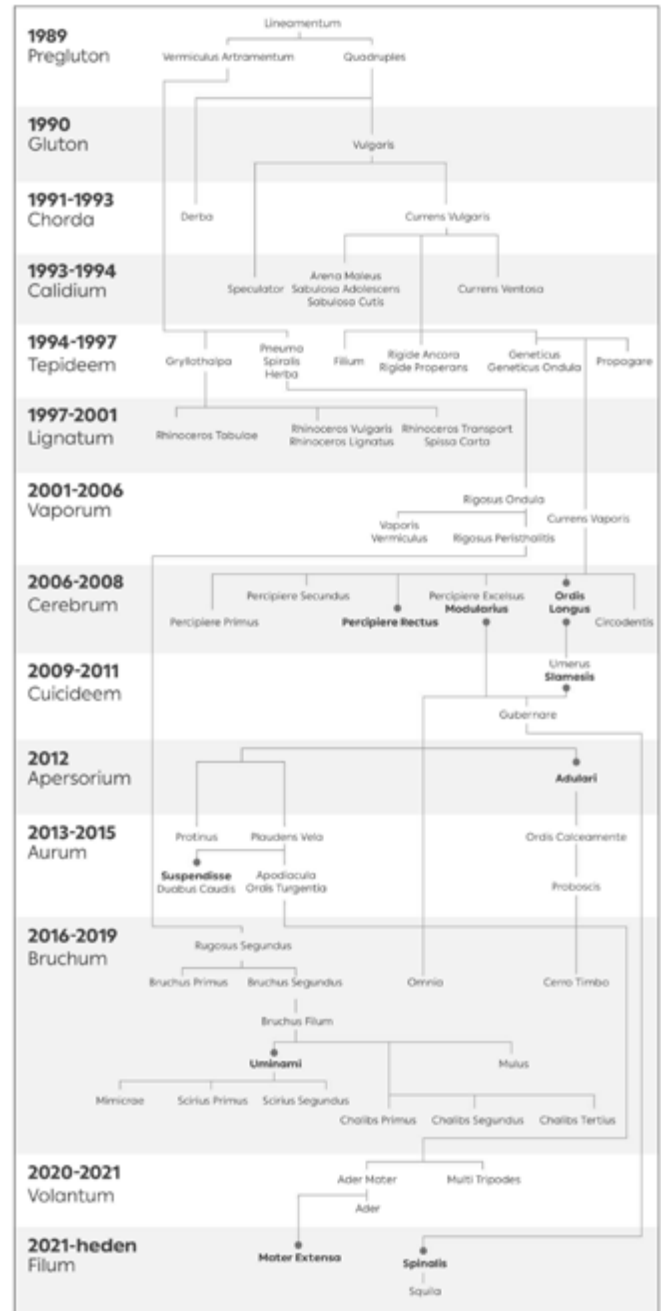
1989
Pregluton

Lineamentum

Vermiculus Artramentum

Quadruples

1990
Gluton

Vulgaris

1991-1993
Chorda

Derba

Currens Vulgaris

1993-1994
Calidium

Speculator

Arena Maleus
Sabulosa Adolescens
Sabulosa Cutis

Currens Ventosa

1994-1997
Tepideem

Gryllothalpa

Pneuma
Spiralis
Herba

Filium

Rigide Ancora
Rigide Properans

Geneticus
Geneticus Ondula

Propagare

1997-2001
Lignatum

Rhinoceros Tabulae

Rhinoceros Vulgaris
Rhinoceros Lignatus

Rhinoceros Transport
Spissa Carta

2001-2006
Vaporum

Rigosus Ondula

Vaporis
Vermiculus

Rigosus Peristhaltis

Currens Vaporis

2006-2008
Cerebrum

Percipiere Secundus

Percipiere Primus

Percipiere Rectus

Percipiere Excelsus
Modularius

Ordis
Longus

Circodentis

2009-2011
Cuicideem

Umerus
Siamesis

Gubernare

2012
Apersorium

Adulari

2013-2015
Aurum

Protinus

Plaudens Vela

Suspendisse
Duabus Caudis

Apodiacula
Ordis Turgentia

Ordis Calceamente

Proboscis

2016-2019
Bruchum

Rugosus Segundus

Bruchus Primus

Bruchus Segundus

Omnia

Cerro Timbo

Bruchus Filum

Uminami

Mulus

Mimicrae

Scirius Primus

Scirius Segundus

Chalibs Primus

Chalibs Segundus

Chalibs Tertius

2020-2021
Volantum

Ader Moter

Multi Tripodes

Ader

2021-heden
Filum

Moter Extensa

Spinalis

Squila